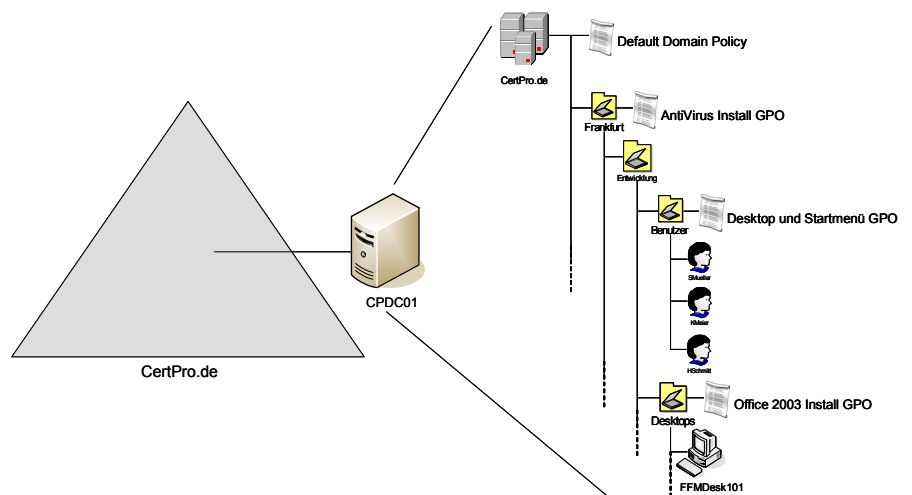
CertPro.de

Default Domain Policy

Frankfurt

AntiVirus Install GPO

Entwicklung

Benutzer

Desktop und Startmenü GPO

SMueller

KMeier

HSchmitt

CertPro.de

CPDC01

Desktops

Office 2003 Install GPO

FFMDesk101